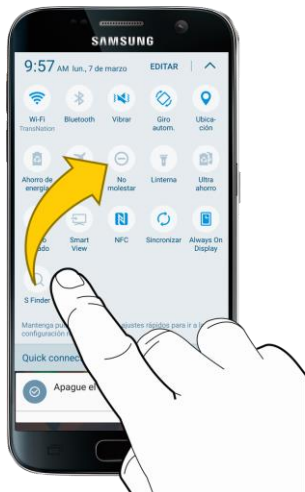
SAMSUNG

9:57 AM lun., 7 de marzo

EDITAR

Wi-Fi
TransNation

Bluetooth

Vibrar

Giro autom.

Ubicación

Ahorro de energía

No molestar

Linterna

Ultra ahorro

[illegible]do

Smart View

NFC

Sincronizar

Always On Display

S Finder

Mantenga pu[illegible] ajustes rápidos para ir a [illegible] configuración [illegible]

Quick connec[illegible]

Apague el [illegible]